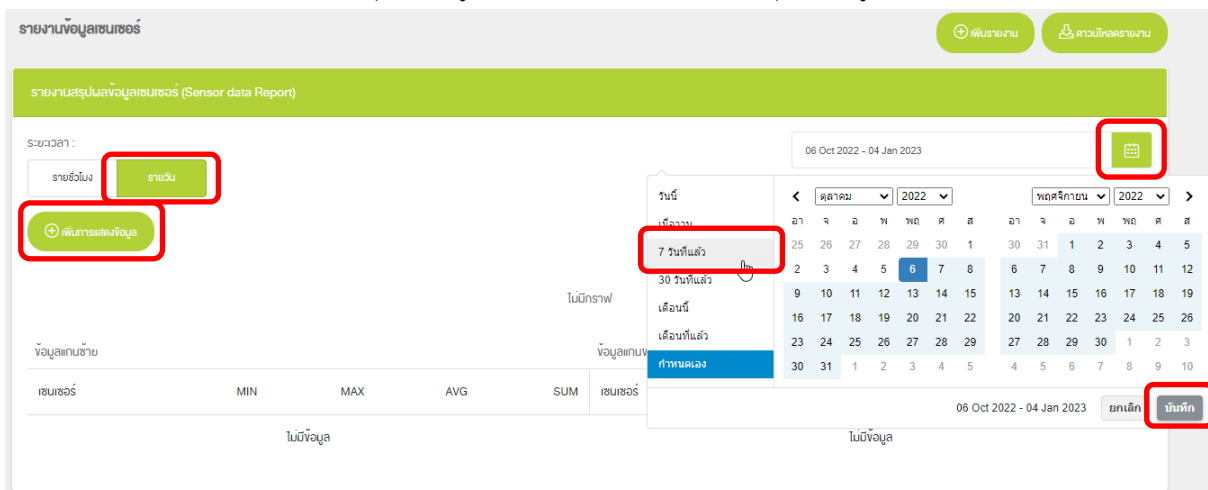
รายงานข้อมูลเซนเซอร์

เพิ่มรายงาน ดาวน์โหลดรายงาน

รายงานสรุปผลข้อมูลเซนเซอร์ (Sensor data Report)

ระยะเวลา :

รายชั่วโมง รายวัน

เพิ่มการแสดงข้อมูล

06 Oct 2022 - 04 Jan 2023

วันนี้
เมื่อวาน
7 วันที่แล้ว
30 วันที่แล้ว
เดือนนี้
เดือนที่แล้ว
กำหนดเอง

ตุลาคม 2022

| อา | จ | อ | พ | พฤ | ศ | ส |
|---|---|---|---|---|---|---|
| 25 | 26 | 27 | 28 | 29 | 30 | 1 |
| 2 | 3 | 4 | 5 | 6 | 7 | 8 |
| 9 | 10 | 11 | 12 | 13 | 14 | 15 |
| 16 | 17 | 18 | 19 | 20 | 21 | 22 |
| 23 | 24 | 25 | 26 | 27 | 28 | 29 |
| 30 | 31 | 1 | 2 | 3 | 4 | 5 |

พฤศจิกายน 2022

| อา | จ | อ | พ | พฤ | ศ | ส |
|---|---|---|---|---|---|---|
| 30 | 31 | 1 | 2 | 3 | 4 | 5 |
| 6 | 7 | 8 | 9 | 10 | 11 | 12 |
| 13 | 14 | 15 | 16 | 17 | 18 | 19 |
| 20 | 21 | 22 | 23 | 24 | 25 | 26 |
| 27 | 28 | 29 | 30 | 1 | 2 | 3 |
| 4 | 5 | 6 | 7 | 8 | 9 | 10 |

06 Oct 2022 - 04 Jan 2023 ยกเลิก บันทึก

ไม่มีกราฟ

ข้อมูลแกนซ้าย

ข้อมูลแกนข

| เซนเซอร์ | MIN | MAX | AVG | SUM | เซนเซอร์ |
|---|---|---|---|---|---|

ไม่มีข้อมูล

ไม่มีข้อมูล